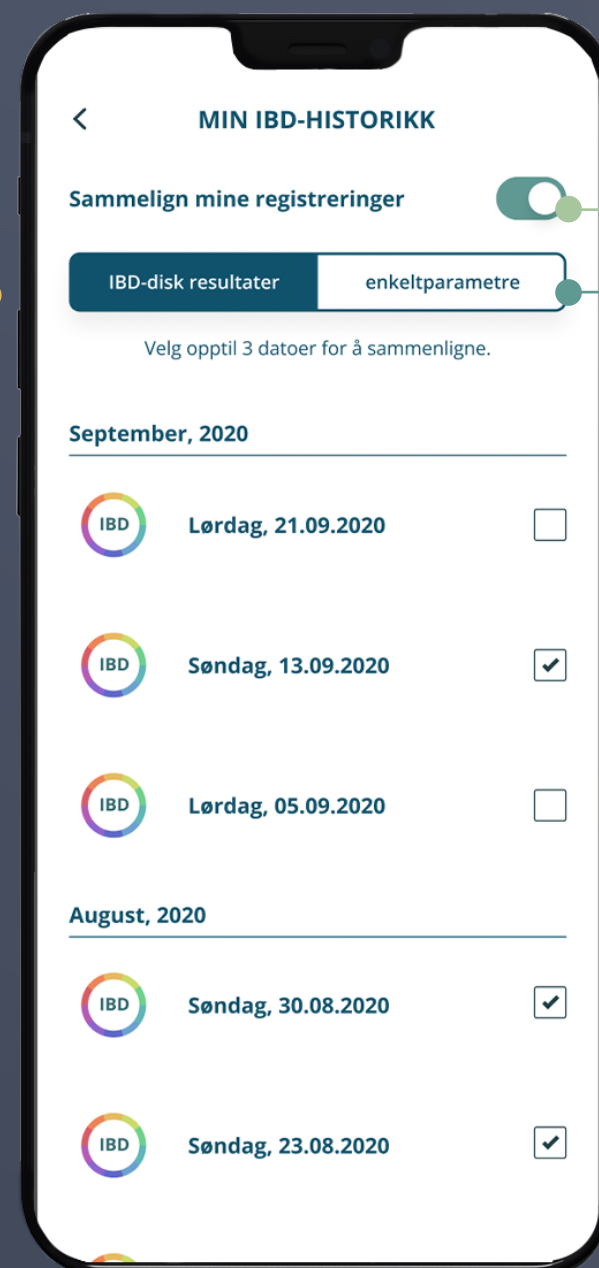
<

MIN IBD-HISTORIKK

Sammelign mine registreringer

IBD-disk resultater

enkeltparametre

Velg opptil 3 datoer for å sammenligne.

September, 2020

IBD

Lørdag, 21.09.2020

IBD

Søndag, 13.09.2020

IBD

Lørdag, 05.09.2020

August, 2020

IBD

Søndag, 30.08.2020

IBD

Søndag, 23.08.2020